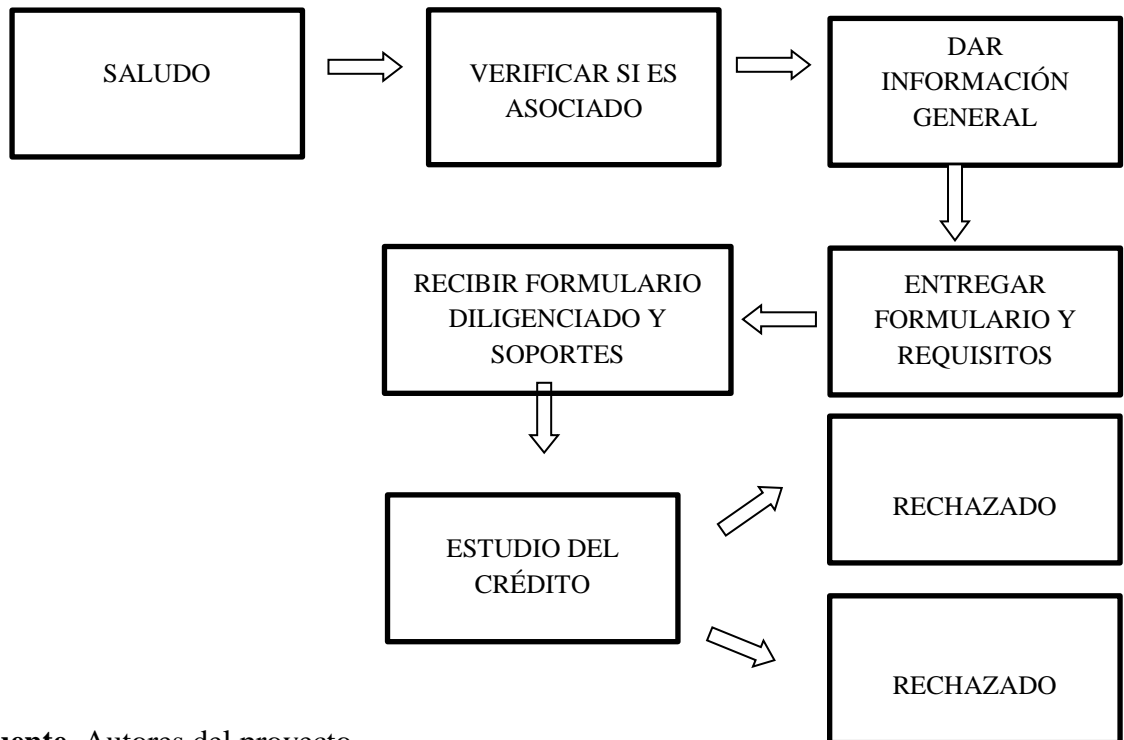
SALUDO

VERIFICAR SI ES ASOCIADO

DAR INFORMACIÓN GENERAL

ENTREGAR FORMULARIO Y REQUISITOS

RECIBIR FORMULARIO DILIGENCIADO Y SOPORTES

ESTUDIO DEL CRÉDITO

RECHAZADO

RECHAZADO

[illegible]uente. Autores del proyecto